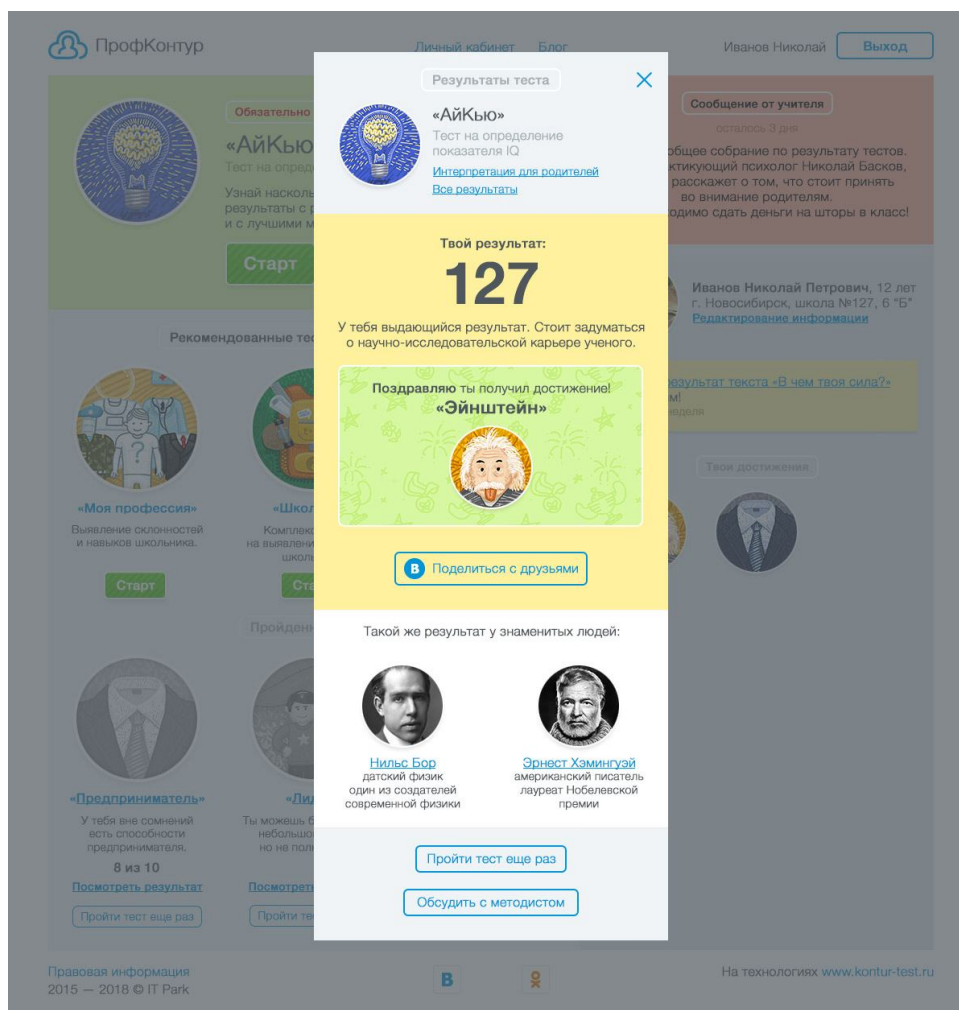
ПрофКонтур

Личный кабинет Блог

Иванов Николай Выход

Обязательно

«АйКью

Тест на опред

Узнай наскол результаты с р и с лучшими м

Старт

Сообщение от учителя

осталось 3 дня

общее собрание по результату тестов. ктикующий психолог Николай Басков, расскажет о том, что стоит принять во внимание родителям. одимо сдать деньги на шторы в класс!

Рекомендованные тес

Иванов Николай Петрович, 12 лет г. Новосибирск, школа №127, 6 "Б"
Редактирование информации

«Моя профессия»
Выявление склонностей и навыков школьника.

Старт

«Школ
Комплекс на выявлени школ

Ста

езультат текста «В чем твоя сила?»
м!
деля

Твои достижения

Пройден

«Предприниматель»
У тебя вне сомнений есть способности предпринимателя.
8 из 10
Посмотреть результат
Пройти тест еще раз

«Ли
Ты можешь б небольшо но не пол
Посмотреть
Пройти те

Результаты теста

«АйКью»
Тест на определение показателя IQ
Интерпретация для родителей
Все результаты

Твой результат:
127
У тебя выдающийся результат. Стоит задуматься о научно-исследовательской карьере ученого.

Поздравляю ты получил достижение!
«Эйнштейн»

В Поделиться с друзьями

Такой же результат у знаменитых людей:

Нильс Бор
датский физик
один из создателей современной физики

Эрнест Хэмингуэй
американский писатель
лауреат Нобелевской премии

Пройти тест еще раз

Обсудить с методистом

Правовая информация
2015 — 2018 © IT Park

В

На технологиях www.kontur-test.ru